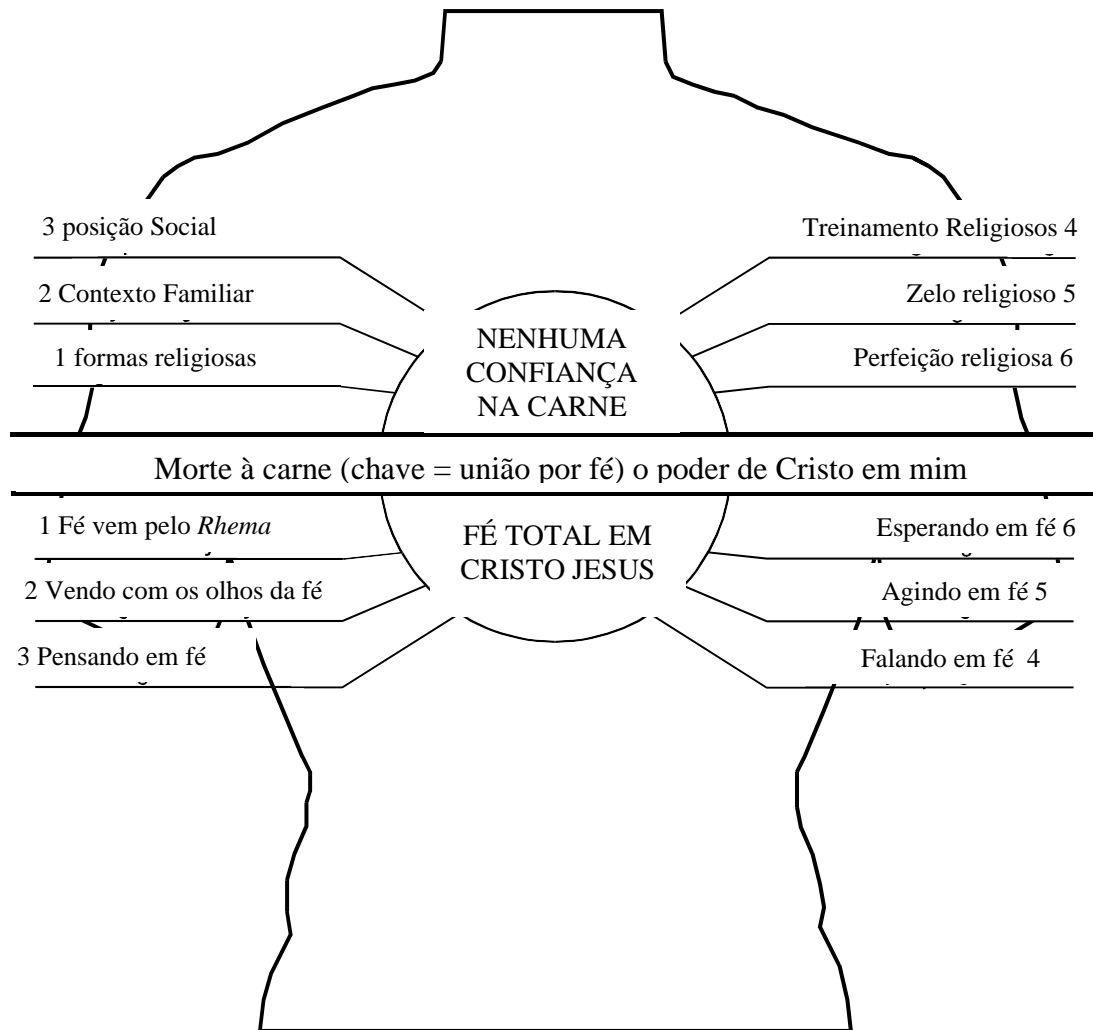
3 posição Social

Treinamento Religiosos 4

2 Contexto Familiar

Zelo religioso 5

1 formas religiosas

Perfeição religiosa 6

NENHUMA CONFIANÇA NA CARNE

Morte à carne (chave = união por fé) o poder de Cristo em mim

1 Fé vem pelo *Rhema*

FÉ TOTAL EM CRISTO JESUS

Esperando em fé 6

2 Vendo com os olhos da fé

Agindo em fé 5

3 Pensando em fé

Falando em fé 4